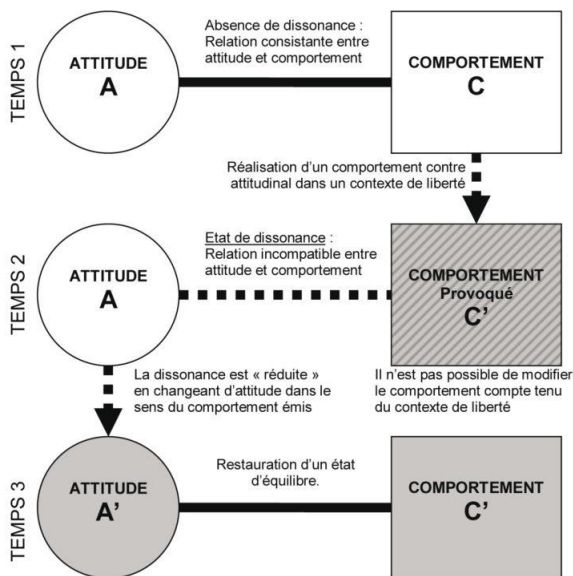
TEMPS 1

ATTITUDE
A

Absence de dissonance : Relation consistante entre attitude et comportement

COMPORTEMENT
C

Réalisation d'un comportement contre attitudinal dans un contexte de liberté

TEMPS 2

ATTITUDE
A

Etat de dissonance : Relation incompatible entre attitude et comportement

COMPORTEMENT
Provoqué
C'

La dissonance est « réduite » en changeant d'attitude dans le sens du comportement émis

Il n'est pas possible de modifier le comportement compte tenu du contexte de liberté

TEMPS 3

ATTITUDE
A'

Restauration d'un état d'équilibre.

COMPORTEMENT
C'